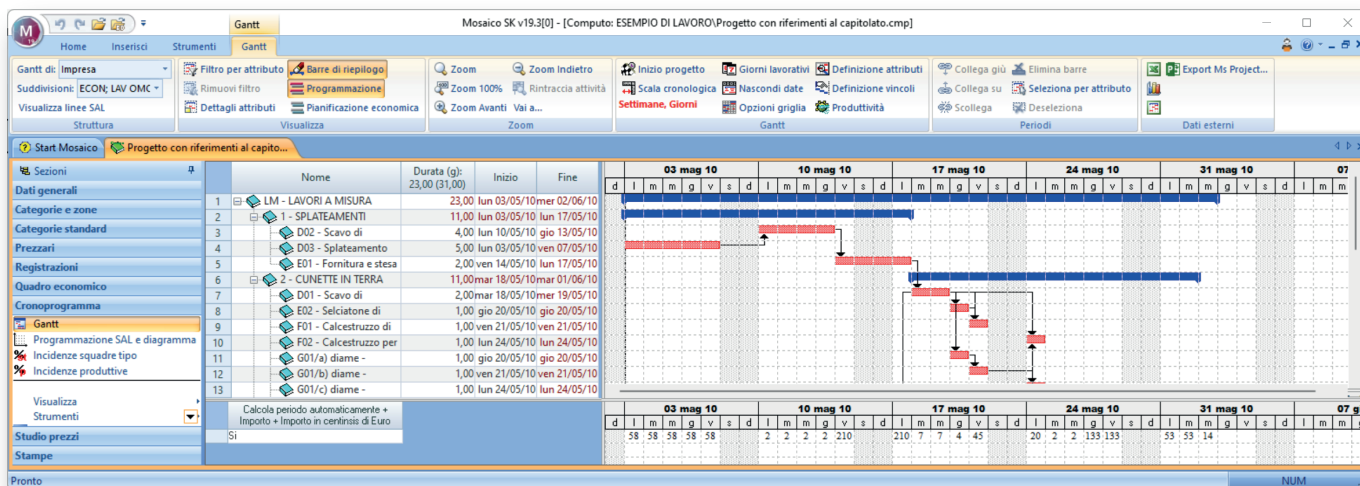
Gantt
Mosaico SK v19.3[0] - [Computo: ESEMPIO DI LAVORO\Progetto con riferimenti al capitolato.cmp]

Home Inserisci Strumenti Gantt

Gantt di: Impresa
Suddivisioni: ECON; LAV OMC
Visualizza linee SAL
Struttura

Filtro per attributo
Rimuovi filtro
Dettagli attributi
Barre di riepilogo
Programmazione
Pianificazione economica
Visualizza

Zoom
Zoom 100%
Zoom Avanti
Zoom Indietro
Rintraccia attività
Vai a...
Zoom

Inizio progetto
Scala cronologica
Settimane, Giorni
Giorni lavorativi
Nascondi date
Opzioni griglia
Definizione attributi
Definizione vincoli
Produttività
Gantt

Collega giù
Collega su
Scollega
Elimina barre
Seleziona per attributo
Deseleziona
Periodi

Export Ms Project...
Dati esterni

Start Mosaico
Progetto con riferimenti al capito...

Sezioni
Dati generali
Categorie e zone
Categorie standard
Prezzari
Registrazioni
Quadro economico
Cronoprogramma
Gantt
Programmazione SAL e diagramma
Incidenze squadre tipo
Incidenze produttive
Visualizza
Strumenti
Studio prezzi
Stampe

| | Nome | Durata (g): 23,00 (31,00) | Inizio | Fine |
|---|---|---|---|---|
| 1 | LM - LAVORI A MISURA | 23,00 | lun 03/05/10 | mer 02/06/10 |
| 2 | 1 - SPLATEAMENTI | 11,00 | lun 03/05/10 | lun 17/05/10 |
| 3 | D02 - Scavo di | 4,00 | lun 10/05/10 | gio 13/05/10 |
| 4 | D03 - Splateamento | 5,00 | lun 03/05/10 | ven 07/05/10 |
| 5 | E01 - Fornitura e stesa | 2,00 | ven 14/05/10 | lun 17/05/10 |
| 6 | 2 - CUNETTE IN TERRA | 11,00 | mar 18/05/10 | mar 01/06/10 |
| 7 | D01 - Scavo di | 2,00 | mar 18/05/10 | mer 19/05/10 |
| 8 | E02 - Selciatone di | 1,00 | gio 20/05/10 | gio 20/05/10 |
| 9 | F01 - Calcestruzzo di | 1,00 | ven 21/05/10 | ven 21/05/10 |
| 10 | F02 - Calcestruzzo per | 1,00 | lun 24/05/10 | lun 24/05/10 |
| 11 | G01/a) diame - | 1,00 | gio 20/05/10 | gio 20/05/10 |
| 12 | G01/b) diame - | 1,00 | ven 21/05/10 | ven 21/05/10 |
| 13 | G01/c) diame - | 1,00 | lun 24/05/10 | lun 24/05/10 |

Calcola periodo automaticamente + Importo + Importo in centinsis di Euro
Si

03 mag 10 | 10 mag 10 | 17 mag 10 | 24 mag 10 | 31 mag 10 | 07
d l m m g v s d l m m g v s d l m m g v s d l m m g v s d l m m g v s d l m m

58 58 58 58 58 | 2 2 2 2 210 | 210 7 7 4 45 | 20 2 2 133 133 | 53 53 14

Pronto
NUM